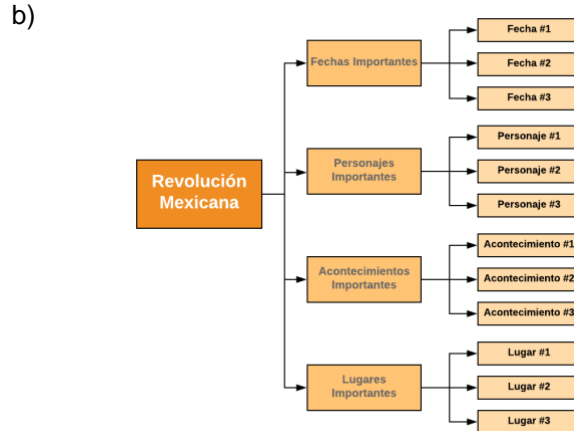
b)

Revolución Mexicana

Fechas Importantes

Fecha #1

Fecha #2

Fecha #3

Personajes Importantes

Personaje #1

Personaje #2

Personaje #3

Acontecimientos Importantes

Acontecimiento #1

Acontecimiento #2

Acontecimiento #3

Lugares Importantes

Lugar #1

Lugar #2

Lugar #3